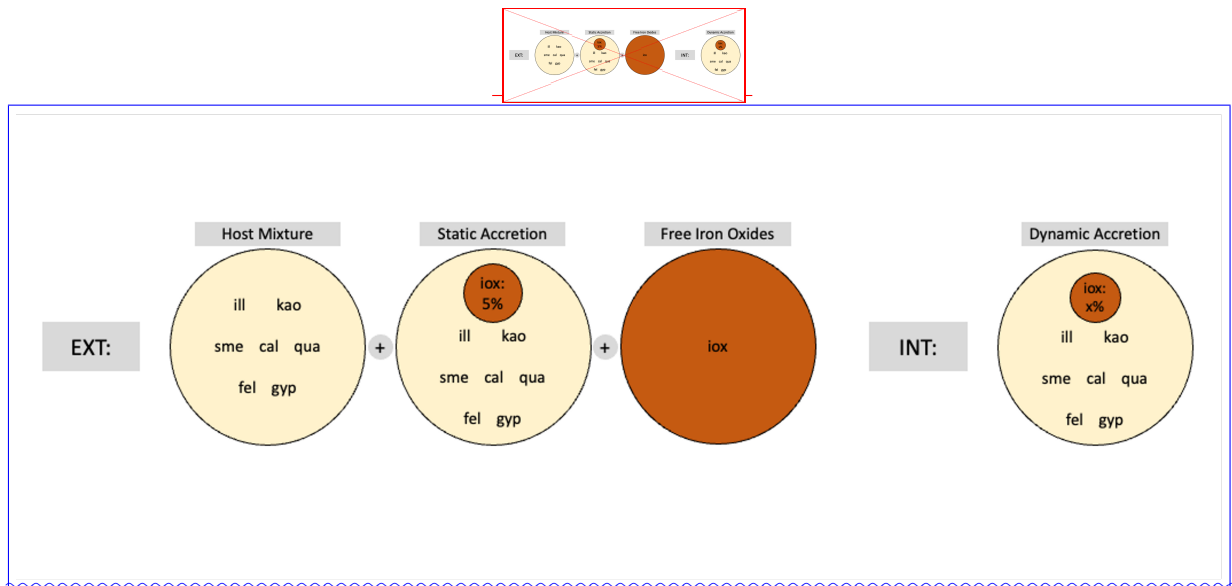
Host Mixture

Static Accretion

Free Iron Oxides

Dynamic Accretion

EXT:

ill kao

sme cal qua

fel gyp

+

iox: 5%

ill kao

sme cal qua

fel gyp

+

iox

INT:

iox: x%

ill kao

sme cal qua

fel gyp